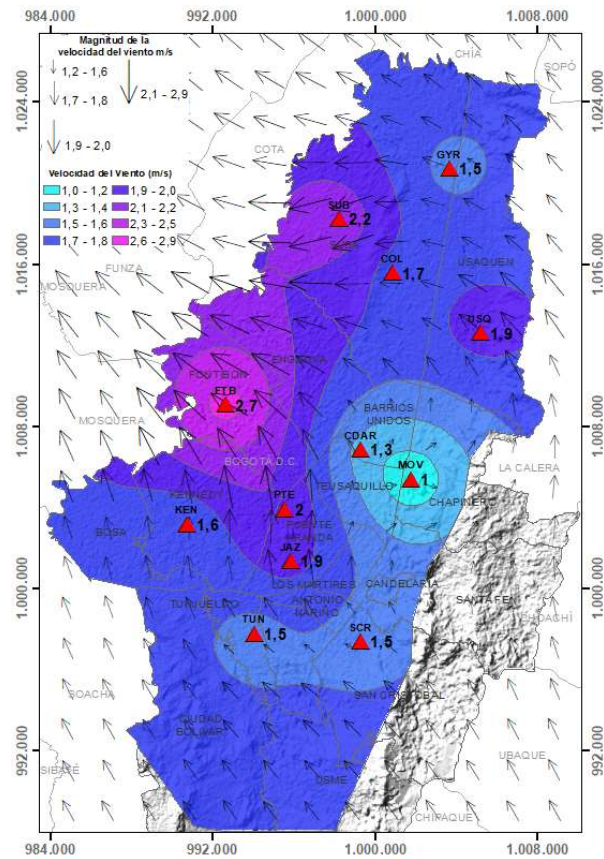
984.000
992.000
1.000.000
1.008.000

Magnitud de la velocidad del viento m/s
1,2 - 1,6
1,7 - 1,8
2,1 - 2,9
1,9 - 2,0

Velocidad del Viento (m/s)
1,0 - 1,2
1,3 - 1,4
1,5 - 1,6
1,7 - 1,8
1,9 - 2,0
2,1 - 2,2
2,3 - 2,5
2,6 - 2,9

CHIA
SOPO
COTA
GYR 1,5
SUB 2,2
SUBA
FUNZA
COL 1,7
USAQUEN
MOSQUERA
USQ 1,9
ENGATIVA
FONTIBON
FTB 2,7
MOSQUERA
BARRIOS UNIDOS
CDAR 1,3
BOGOTA D.C.
MOV 1
LA CALERA
TEUSAQUILLO
CHAPINERO
KENNEDY
PTE 2
KEN 1,6
PUENTE ARANDA
BOSA
JAZ 1,9
LOS MARTIRES
CANDELARIA
ANTONIO NARIÑO
TUNJUELITO
SANTAFE
CHOACHI
TUN 1,5
SCR 1,5
SOACHA
SAN CRISTOBAL
CIUDAD BOLIVAR
UBAQUE
SIBATE
USME
CHIPAQUE

1.024.000
1.016.000
1.008.000
1.000.000
992.000

984.000
992.000
1.000.000
1.008.000